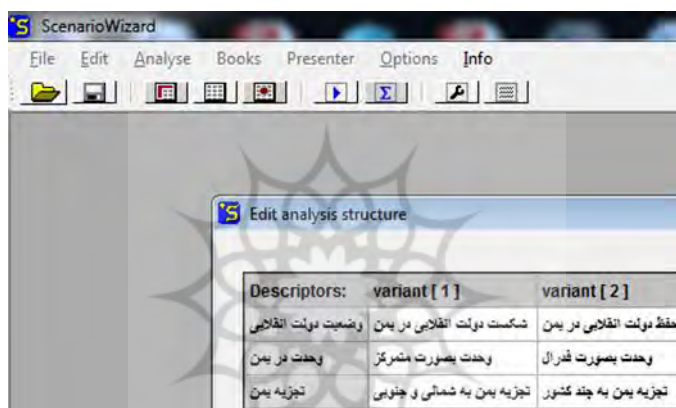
ScenarioWizard

File Edit Analyse Books Presenter Options Info

Edit analysis structure

| Descriptors: | variant [ 1 ] | variant [ 2 ] |
|---|---|---|
| وضعیت دولت انقلابی | شکست دولت انقلابی در یمن | حفظ دولت انقلابی در یمن |
| وحدت در یمن | وحدت بصورت متمرکز | وحدت بصورت فدرال |
| تجزیه یمن | تجزیه یمن به شمالی و جنوبی | تجزیه یمن به چند کشور |